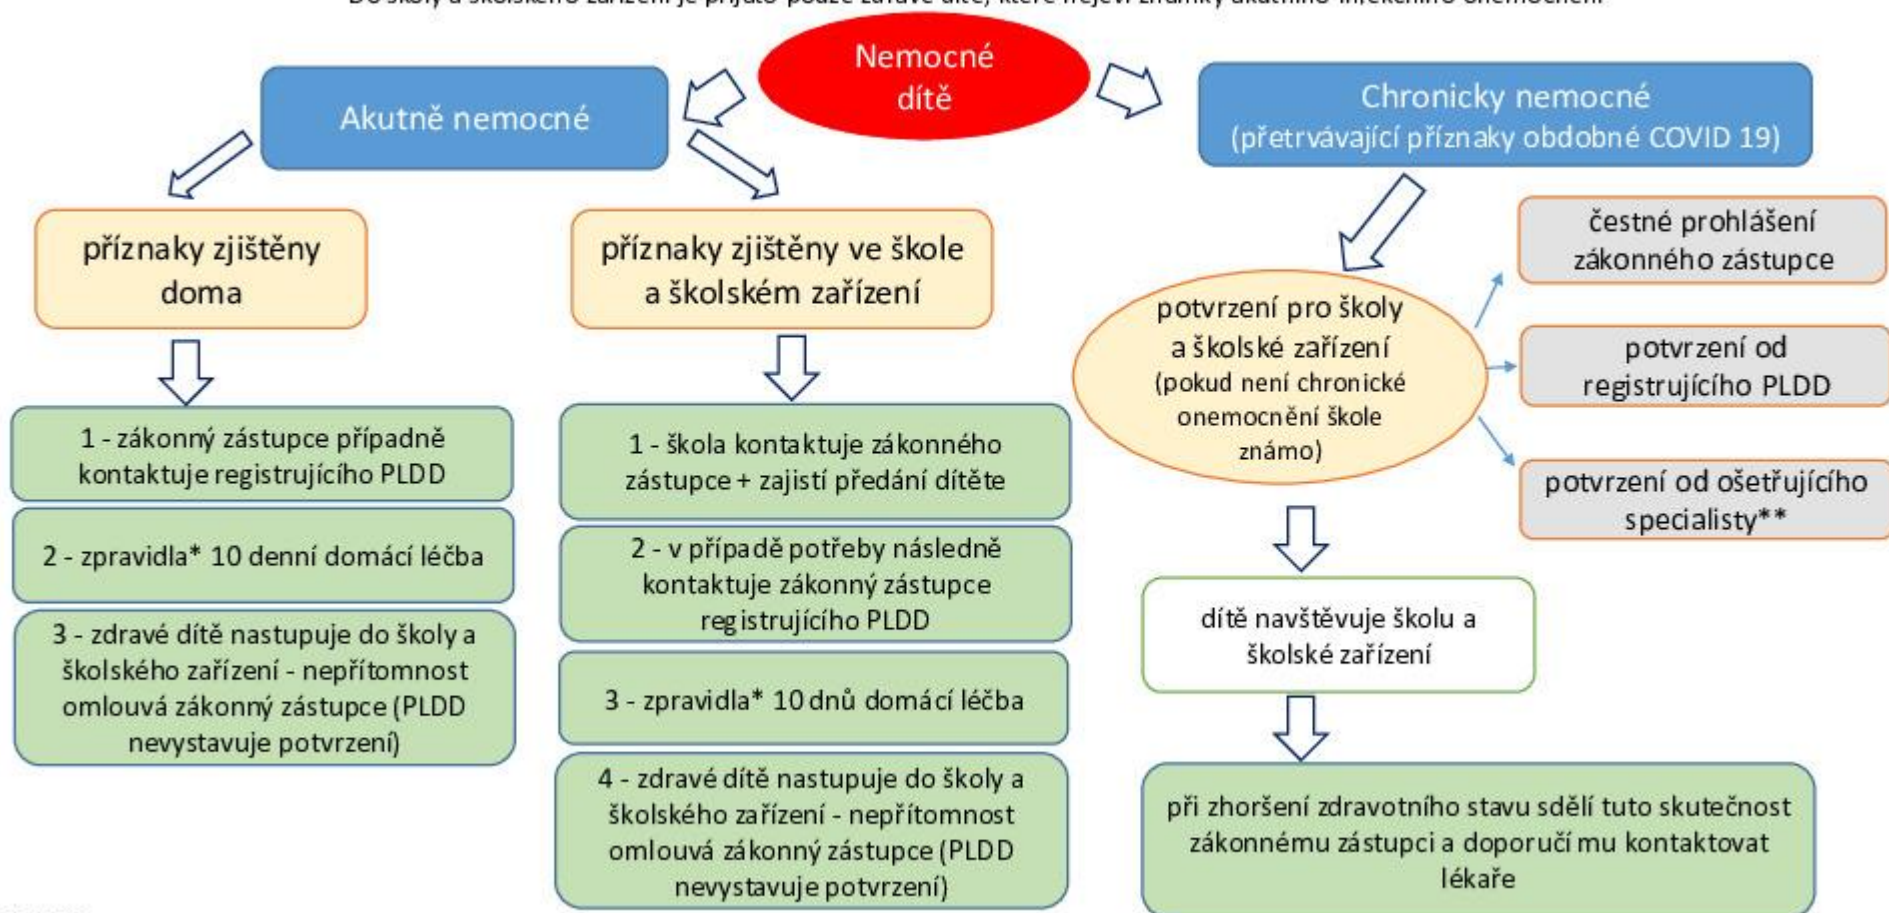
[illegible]

Nemocné dítě

Akutně nemocné

Chronicky nemocné (přetrvávající příznaky obdobné COVID 19)

příznaky zjištěny doma

1 - zákonný zástupce případně kontaktuje registrujícího PLDD

2 - zpravidla* 10 denní domácí léčba

3 - zdravé dítě nastupuje do školy a školského zařízení - nepřítomnost omlouvá zákonný zástupce (PLDD nevystavuje potvrzení)

příznaky zjištěny ve škole a školském zařízení

1 - škola kontaktuje zákonného zástupce + zajistí předání dítěte

2 - v případě potřeby následně kontaktuje zákonný zástupce registrujícího PLDD

3 - zpravidla* 10 dnů domácí léčba

4 - zdravé dítě nastupuje do školy a školského zařízení - nepřítomnost omlouvá zákonný zástupce (PLDD nevystavuje potvrzení)

potvrzení pro školy a školské zařízení (pokud není chronické onemocnění škole známo)

čestné prohlášení zákonného zástupce

potvrzení od registrujícího PLDD

potvrzení od ošetřujícího specialisty**

dítě navštěvuje školu a školské zařízení

při zhoršení zdravotního stavu sdělí tuto skutečnost zákonnému zástupci a doporučí mu kontaktovat lékaře